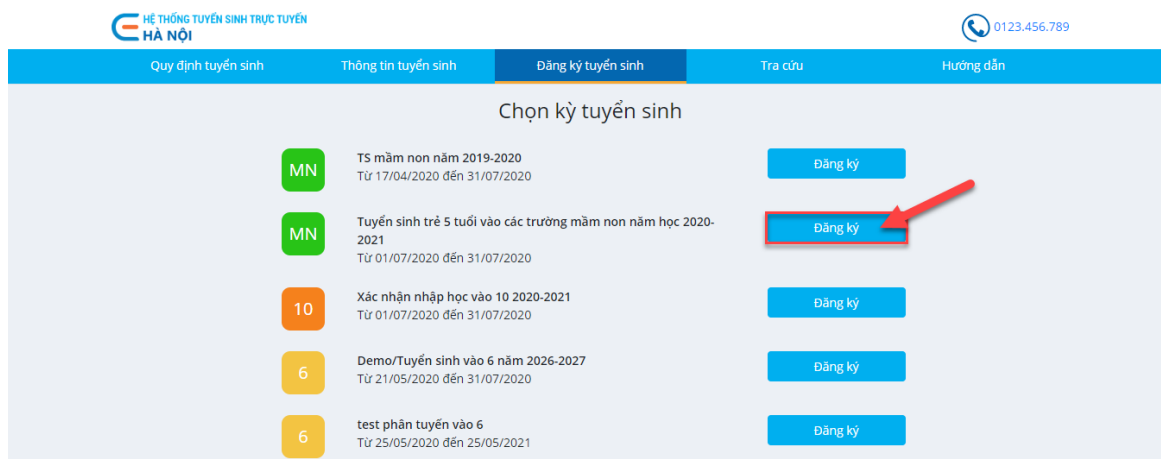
HỆ THỐNG TUYỂN SINH TRỰC TUYẾN
HÀ NỘI

0123.456.789

Quy định tuyển sinh | Thông tin tuyển sinh | Đăng ký tuyển sinh | Tra cứu | Hướng dẫn

Chọn kỳ tuyển sinh

MN
TS mầm non năm 2019-2020
Từ 17/04/2020 đến 31/07/2020
Đăng ký

MN
Tuyển sinh trẻ 5 tuổi vào các trường mầm non năm học 2020-2021
Từ 01/07/2020 đến 31/07/2020
Đăng ký

10
Xác nhận nhập học vào 10 2020-2021
Từ 01/07/2020 đến 31/07/2020
Đăng ký

6
Demo/Tuyển sinh vào 6 năm 2026-2027
Từ 21/05/2020 đến 31/07/2020
Đăng ký

6
test phân tuyến vào 6
Từ 25/05/2020 đến 25/05/2021
Đăng ký